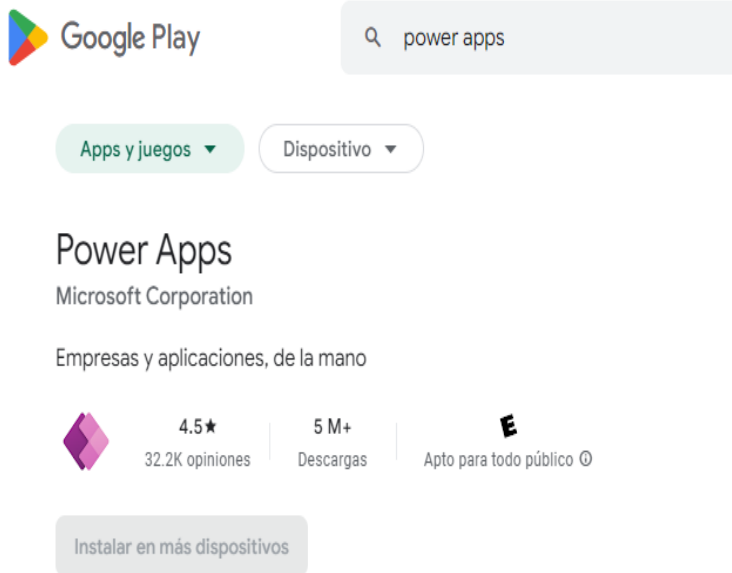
Google Play

power apps

Apps y juegos ▾

Dispositivo ▾

Power Apps

Microsoft Corporation

Empresas y aplicaciones, de la mano

4.5★
32.2K opiniones

5 M+
Descargas

E
Apto para todo público ⓘ

Instalar en más dispositivos